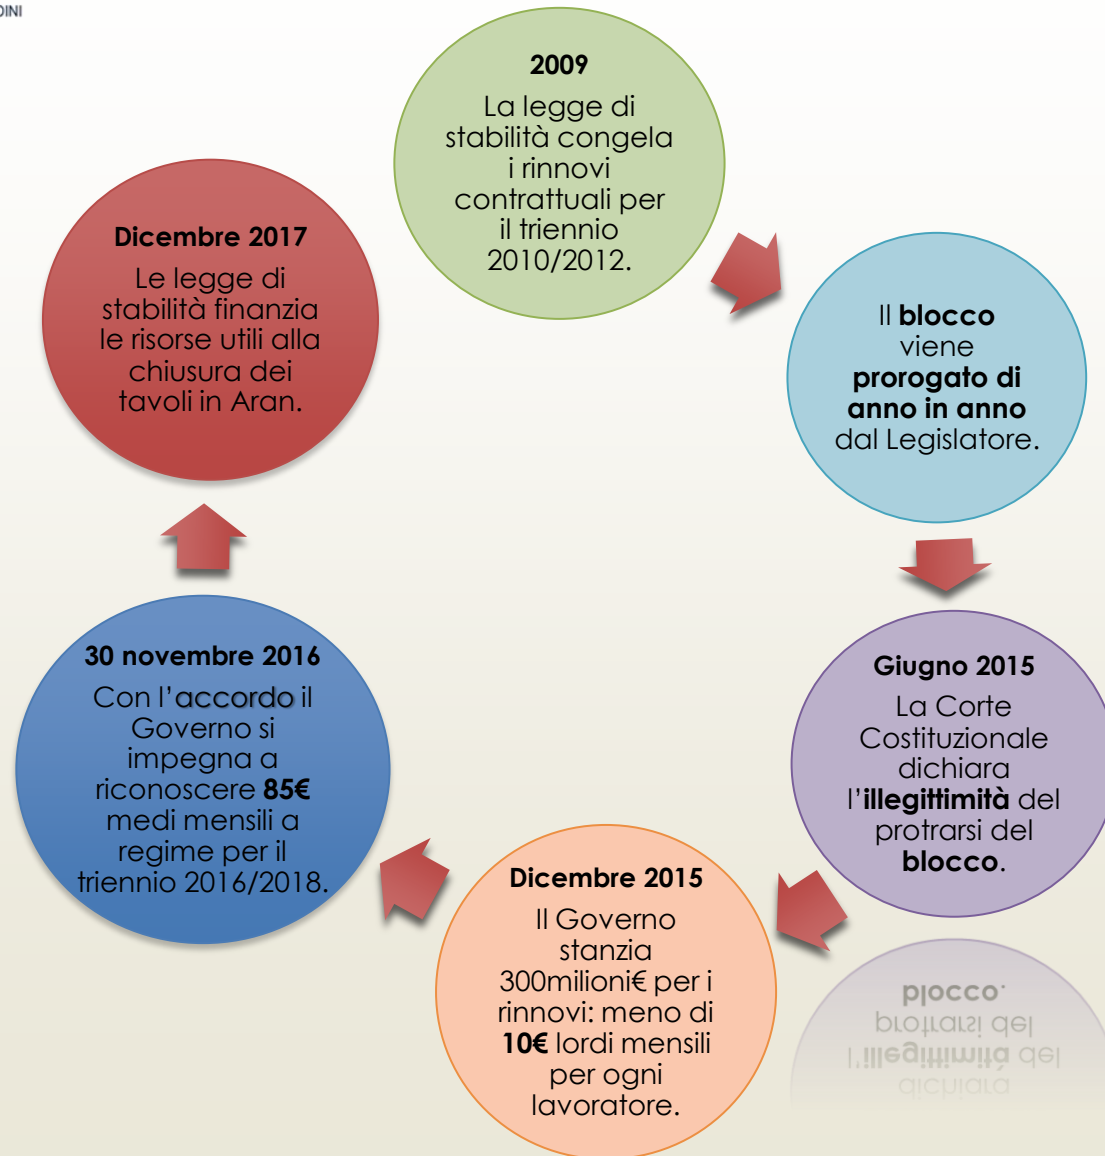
DINI

2009
La legge di stabilità congela i rinnovi contrattuali per il triennio 2010/2012.

Il blocco viene prorogato di anno in anno dal Legislatore.

Giugno 2015
La Corte Costituzionale dichiara l'illegittimità del protrarsi del blocco.

Dicembre 2015
Il Governo stanzia 300milioni€ per i rinnovi: meno di 10€ lordi mensili per ogni lavoratore.

30 novembre 2016
Con l'accordo il Governo si impegna a riconoscere 85€ medi mensili a regime per il triennio 2016/2018.

Dicembre 2017
Le legge di stabilità finanzia le risorse utili alla chiusura dei tavoli in Aran.